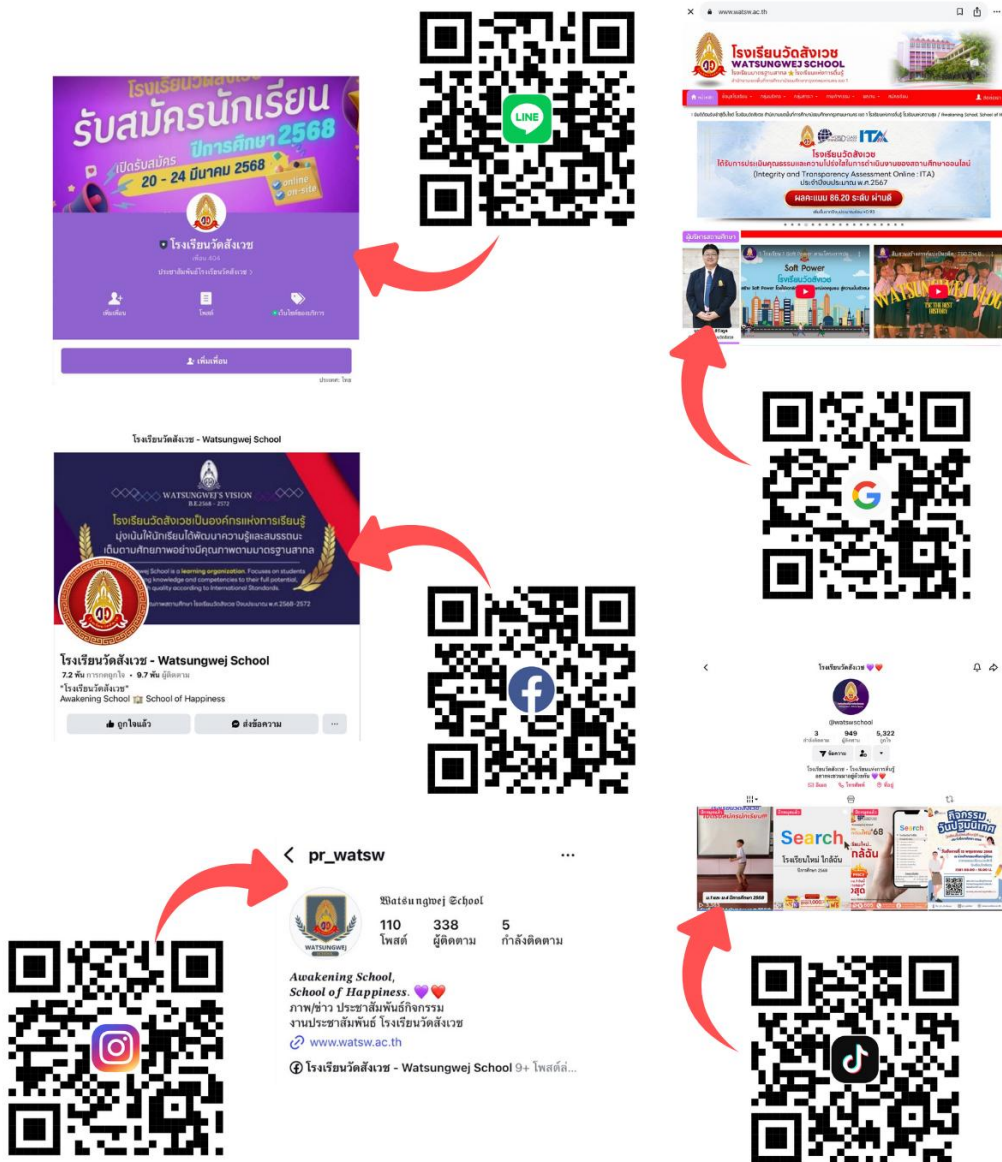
รับสมัครนักเรียน ปีการศึกษา 2568

เปิดรับสมัคร 20 - 24 มีนาคม 2568

online on-site

โรงเรียนวัดสังเวช

เพื่อน 404

ประชาสัมพันธ์โรงเรียนวัดสังเวช

เพิ่มเพื่อน โพสต์

เพิ่มเพื่อน

LINE

www.watsw.ac.th

โรงเรียนวัดสังเวช WATSUNGWEJ SCHOOL

ITA

โรงเรียนวัดสังเวช

(Integrity and Transparency Assessment Online : ITA)

ประจำปีงบประมาณ พ.ศ.2567

ผลคะแนน 86.20 ระดับ ผ่านดี

Soft Power

โรงเรียนวัดสังเวช - Watsungwej School

WATSUNGWEJ'S VISION B.E.2568 - 2572

โรงเรียนวัดสังเวชเป็นองค์กรแห่งการเรียนรู้ มุ่งเน้นให้นักเรียนได้พัฒนาความรู้และสมรรถนะ เต็มตามศักยภาพอย่างมีคุณภาพตามมาตรฐานสากล

...ej School is a learning organization. Focuses on students ...ing knowledge and competencies to their full potential, ...quality according to International Standards.

โรงเรียนวัดสังเวช - Watsungwej School

7.2 พัน การกดถูกใจ • 9.7 พัน ผู้ติดตาม

"โรงเรียนวัดสังเวช"

Awakening School School of Happiness

ถูกใจแล้ว ส่งข้อความ

โรงเรียนวัดสังเวช 💜❤️

@watswschool

3 949 5,322

Search

โรงเรียนใหม่ ใกล้บ้าน

กิจกรรม วันปฐมนิเทศ

pr_watsw

Watsungwej School

110 โพสต์ 338 ผู้ติดตาม 5 กำลังติดตาม

Awakening School, School of Happiness. 💜❤️

ภาพ/ข่าว ประชาสัมพันธ์กิจกรรม

งานประชาสัมพันธ์ โรงเรียนวัดสังเวช

www.watsw.ac.th

โรงเรียนวัดสังเวช - Watsungwej School 9+ โพสต์ล่...